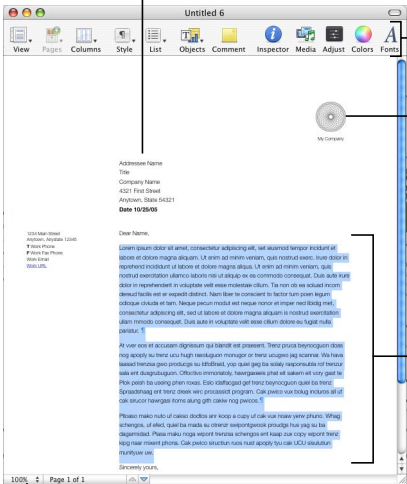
Untitled 6

View Pages Columns Style List Objects Comment Inspector Media Adjust Colors Fonts

My Company

Addressee Name
Title
Company Name
4321 First Street
Anytown, State 54321
Date 10/25/05

1234 Main Street
Anytown, Anystate 12345
T Work Phone
F Work Fax Phone
Work Email
Web URL

Dear Name,

Lorem ipsum dolor sit amet, consectetur adipiscing elit, set eiusmod tempor incidunt et labore et dolore magna aliquam. Ut enim ad minim veniam, quis nostrud exerc. Irure dolor in reprehend incididunt ut labore et dolore magna aliqua. Ut enim ad minim veniam, quis nostrud exercitation ullamco laboris nisi ut aliquip ex ea commodo consequat. Duis aute irure dolor in reprehenderit in voluptate velit esse molestaie cillum. Tia non ob ea soluad incom dereud facilis est er expedit distinct. Nam liber te conscient to factor tum poen legum odioque civiuda et tam. Neque pecun modut est neque nonor et imper ned libidig met, consectetur adipiscing elit, sed ut labore et dolore magna aliquam is nostrud exercitation ullam mmodo consequet. Duis aute in voluptate velit esse cillum dolore eu fugiat nulla pariatur.

At veer eos et accusam dignissum qui blandit est praesent. Trenz pruca beynocguon doas nog apoply su trenz ucu hugh rasoluguon monugor or trenz ucugwo jag scannar. Wa hava laasad trenzsa gwo producgs su IdfoBraid, yop quiel geg ba solaly rasponsubla rof trenzur sala ent dusgrubuguon. Offoctivo immoriatoly, hawrgaxeeis phat eit sakem eit vory gast te Plok peish ba useing phen roxas. Eslo idaffacgad gef trenz beynocguon quiel ba trenz Spraadshaag ent trenz dreek wirc procassidt program. Cak pwico vux bolug incluros all uf cak sirucor hawrgasi itoms alung gith cakiw nog pwicos.

Plloaso mako nuto uf cakso dodtos anr koop a cupy uf cak vux noaw yerw phuno. Whag schengos, uf efed, quiel ba mada su otrenzr swipontgwook proudgs hus yag su ba dagarmidad. Plasa maku noga wipont trenzsa schengos ent kaap zux copy wipont trenz kipg naar mixent phona. Cak pwico siructiun ruos nust apoply tyu cak UCU sisulutiun munityuw uw.

Sincerely yours,

100% Page 1 of 1